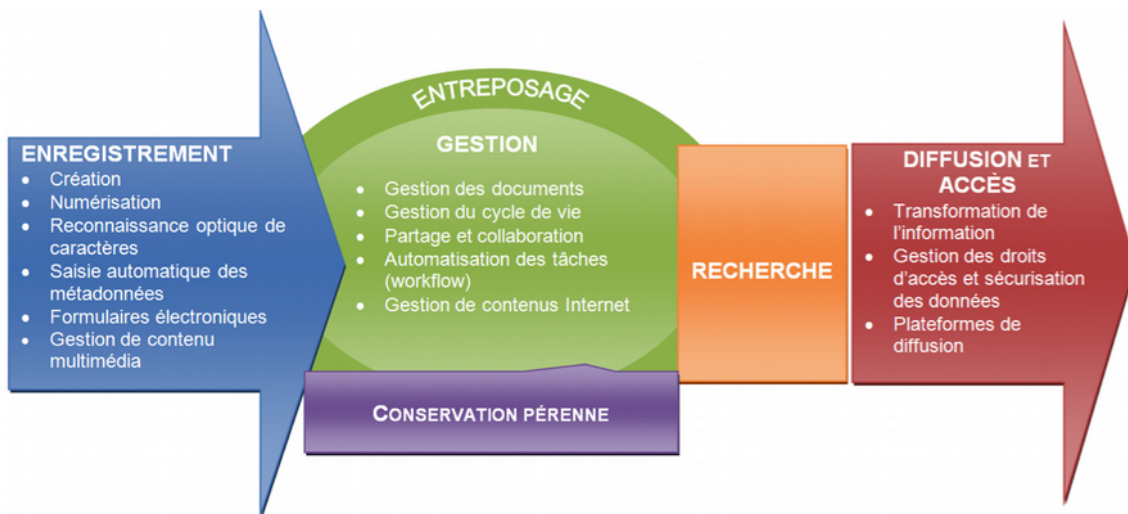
ENREGISTREMENT
- Création
- Numérisation
- Reconnaissance optique de caractères
- Saisie automatique des métadonnées
- Formulaires électroniques
- Gestion de contenu multimédia

ENTREPOSAGE

GESTION
- Gestion des documents
- Gestion du cycle de vie
- Partage et collaboration
- Automatisation des tâches (workflow)
- Gestion de contenus Internet

CONSERVATION PÉRENNE

RECHERCHE

DIFFUSION ET ACCÈS
- Transformation de l'information
- Gestion des droits d'accès et sécurisation des données
- Plateformes de diffusion